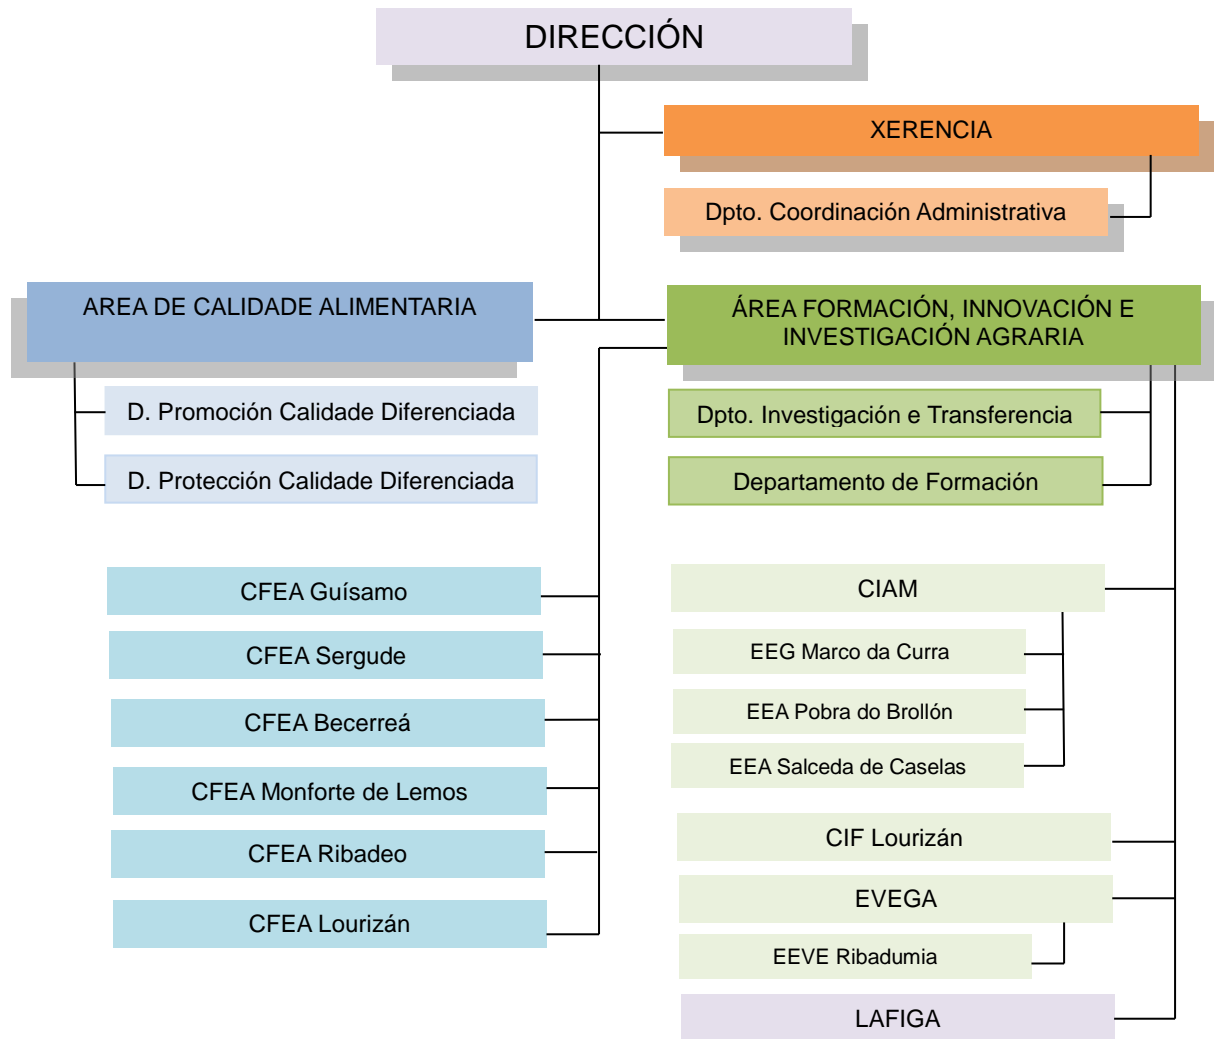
DIRECCIÓN

XERENCIA

Dpto. Coordinación Administrativa

AREA DE CALIDADE ALIMENTARIA

D. Promoción Calidade Diferenciada

D. Protección Calidade Diferenciada

ÁREA FORMACIÓN, INNOVACIÓN E INVESTIGACIÓN AGRARIA

Dpto. Investigación e Transferencia

Departamento de Formación

CFEA Guísamo

CFEA Sergude

CFEA Becerreá

CFEA Monforte de Lemos

CFEA Ribadeo

CFEA Lourizán

CIAM

EEG Marco da Curra

EEA Pobra do Brollón

EEA Salceda de Caselas

CIF Lourizán

EVEGA

EEVE Ribadumia

LAFIGA